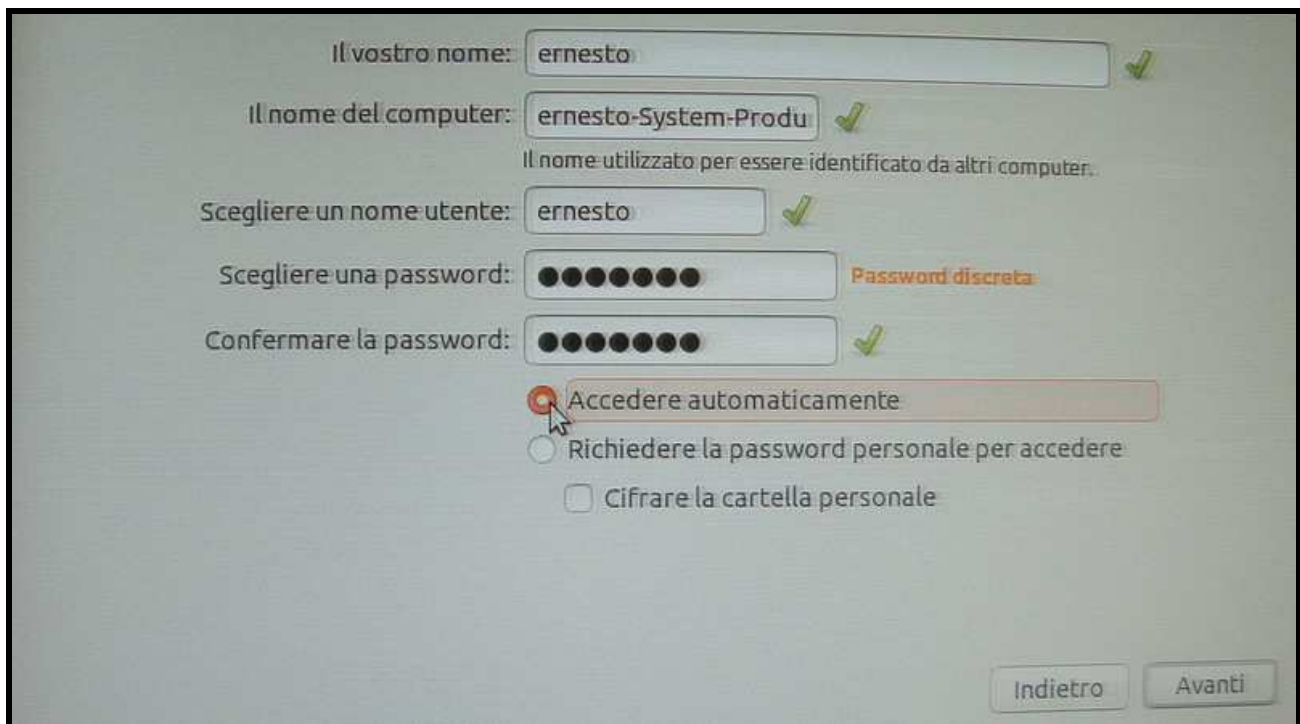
Il vostro nome: ernesto

Il nome del computer: ernesto-System-Produ

Il nome utilizzato per essere identificato da altri computer.

Scegliere un nome utente: ernesto

Scegliere una password: ●●●●●●● Password discreta

Confermare la password: ●●●●●●●

Accedere automaticamente

Richiedere la password personale per accedere

Cifrare la cartella personale

Indietro Avanti